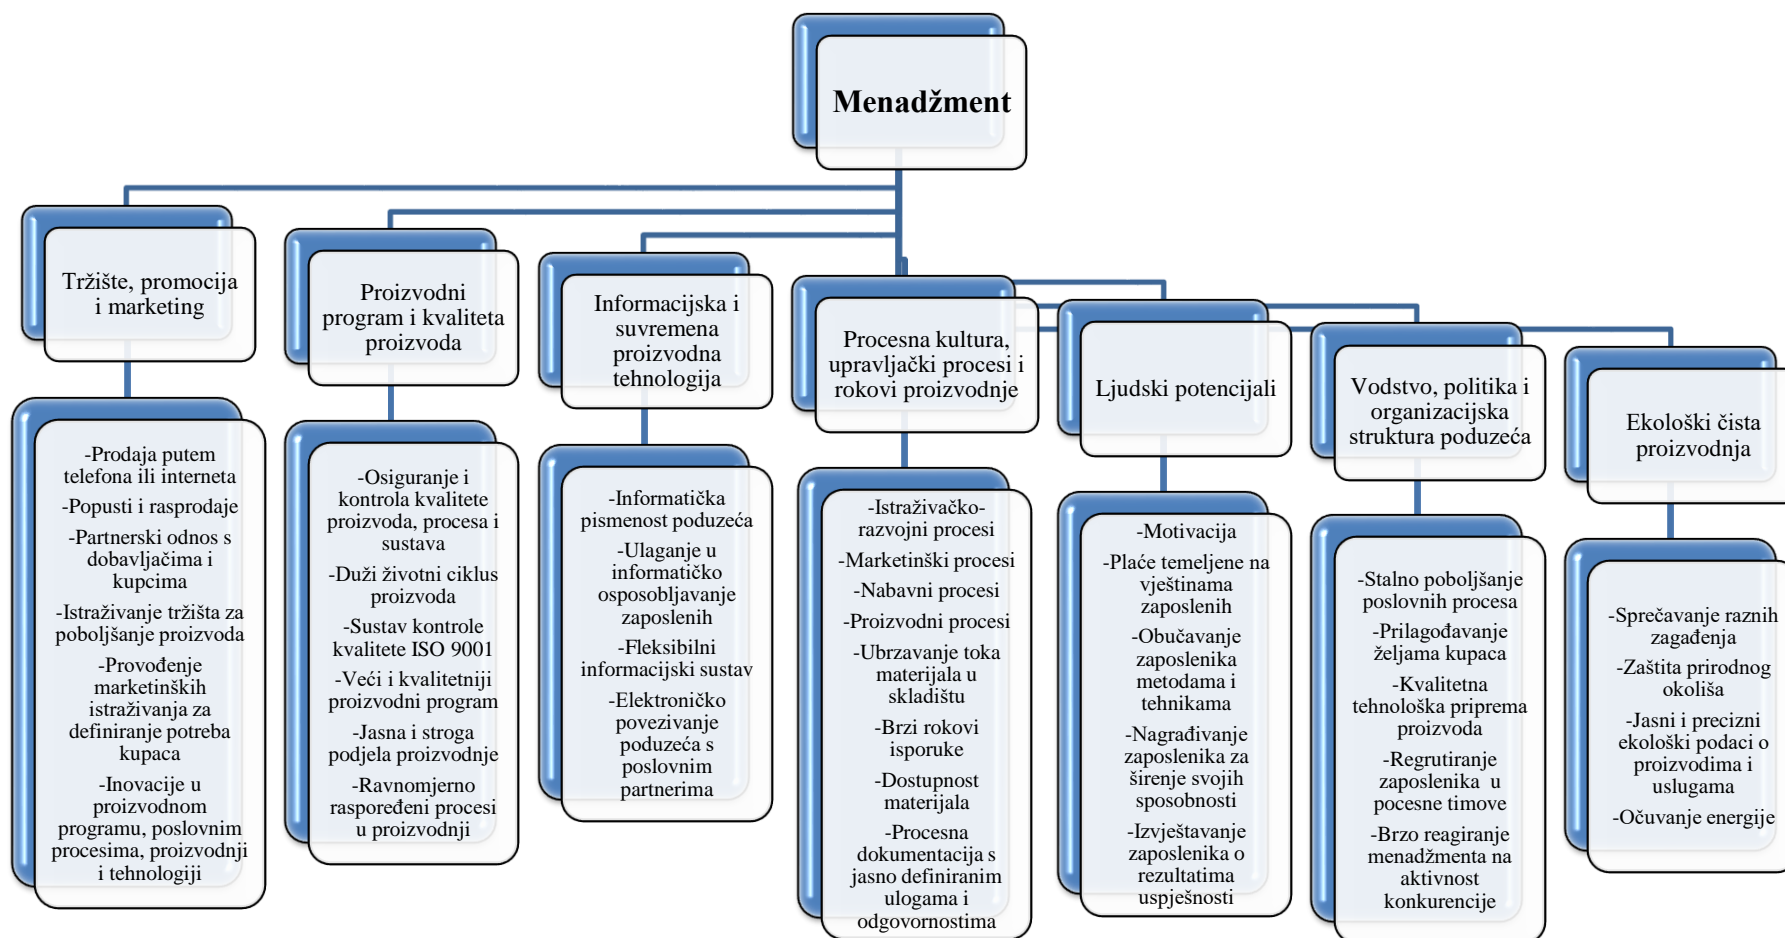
Menadžment

Tržište, promocija i marketing

-Prodaja putem telefona ili interneta
-Popusti i rasprodaje
-Partnerski odnos s dobavljačima i kupcima
-Istraživanje tržišta za poboljšanje proizvoda
-Provođenje marketinških istraživanja za definiranje potreba kupaca
-Inovacije u proizvodnom programu, poslovnim procesima, proizvodnji i tehnologiji

Proizvodni program i kvaliteta proizvoda

-Osiguranje i kontrola kvalitete proizvoda, procesa i sustava
-Duži životni ciklus proizvoda
-Sustav kontrole kvalitete ISO 9001
-Veći i kvalitetniji proizvodni program
-Jasna i stroga podjela proizvodnje
-Ravnomjerno raspoređeni procesi u proizvodnji

Informacijska i suvremena proizvodna tehnologija

-Informatička pismenost poduzeća
-Ulaganje u informatičko osposobljavanje zaposlenih
-Fleksibilni informacijski sustav
-Elektroničko povezivanje poduzeća s poslovnim partnerima

Procesna kultura, upravljački procesi i rokovi proizvodnje

-Istraživačko-razvojni procesi
-Marketinški procesi
-Nabavni procesi
-Proizvodni procesi
-Ubrzavanje toka materijala u skladištu
-Brzi rokovi isporuke
-Dostupnost materijala
-Procesna dokumentacija s jasno definiranim ulogama i odgovornostima

Ljudski potencijali

-Motivacija
-Plaće temeljene na vještinama zaposlenih
-Obučavanje zaposlenika metodama i tehnikama
-Nagrađivanje zaposlenika za širenje svojih sposobnosti
-Izvještavanje zaposlenika o rezultatima uspješnosti

Vodstvo, politika i organizacijska struktura poduzeća

-Stalno poboljšanje poslovnih procesa
-Prilagođavanje željama kupaca
-Kvalitetna tehnološka priprema proizvoda
-Regrutiranje zaposlenika u pocesne timove
-Brzo reagiranje menadžmenta na aktivnost konkurencije

Ekološki čista proizvodnja

-Sprečavanje raznih zagađenja
-Zaštita prirodnog okoliša
-Jasni i precizni ekološki podaci o proizvodima i uslugama
-Očuvanje energije